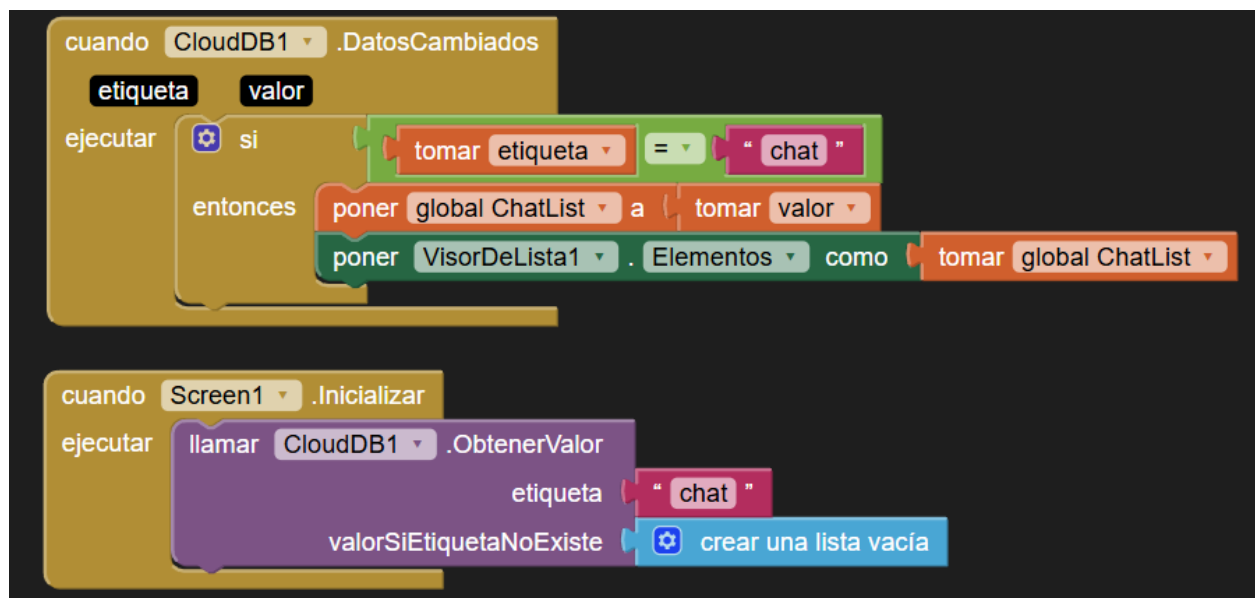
cuando CloudDB1 .DatosCambiados
etiqueta valor
ejecutar si tomar etiqueta = " chat "
entonces poner global ChatList a tomar valor
poner VisorDeLista1 . Elementos como tomar global ChatList

cuando Screen1 .Inicializar
ejecutar llamar CloudDB1 .ObtenerValor
etiqueta " chat "
valorSiEtiquetaNoExiste crear una lista vacía